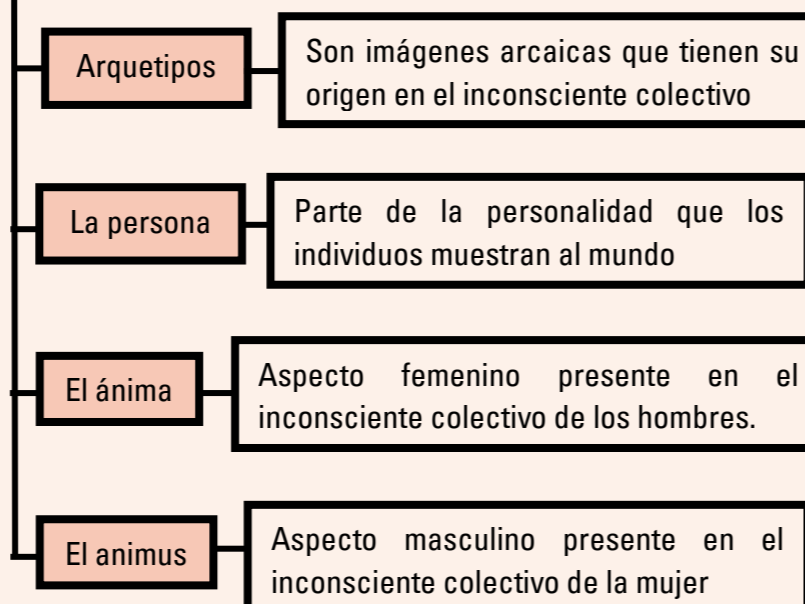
Arquetipos

Son imágenes arcaicas que tienen su origen en el inconsciente colectivo

La persona

Parte de la personalidad que los individuos muestran al mundo

El ánima

Aspecto femenino presente en el inconsciente colectivo de los hombres.

El animus

Aspecto masculino presente en el inconsciente colectivo de la mujer